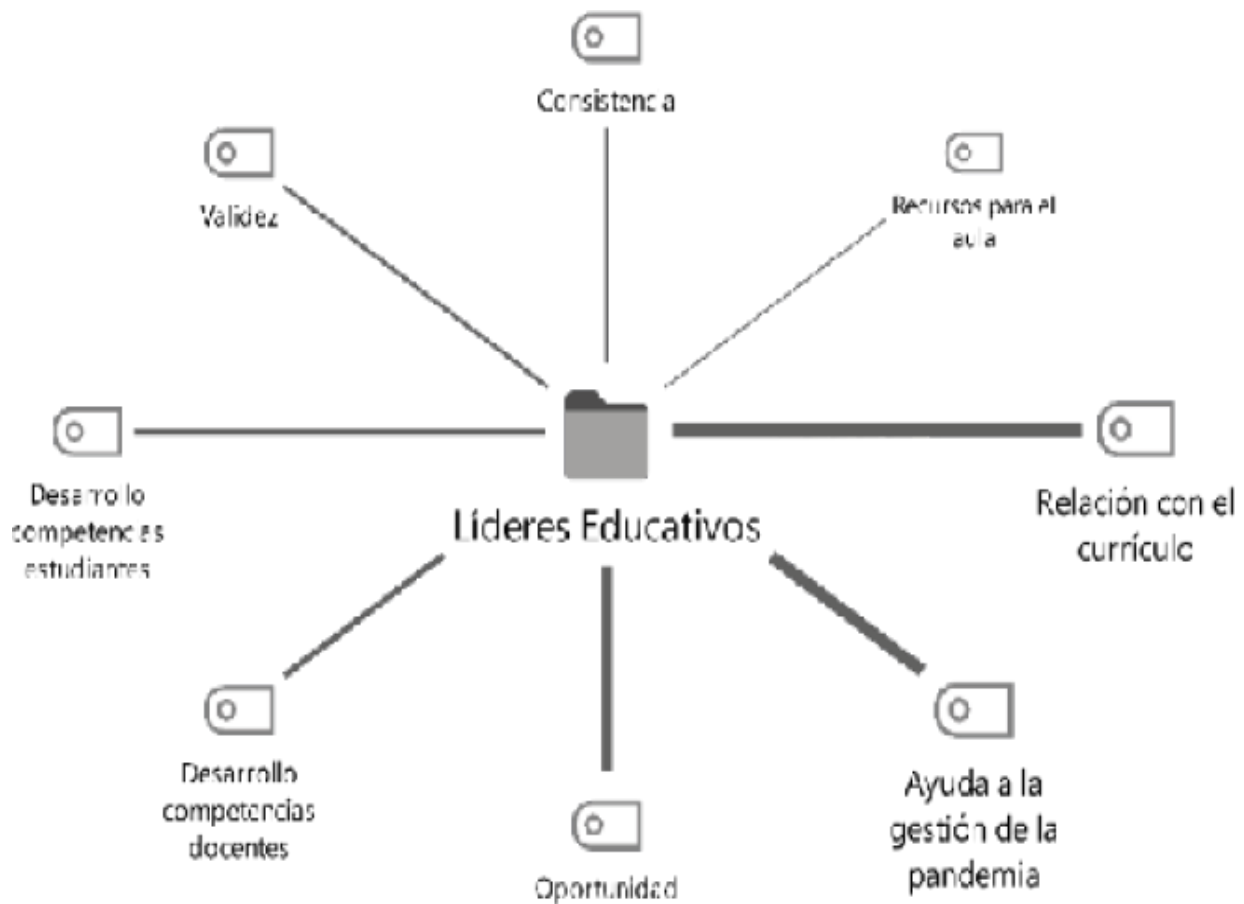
Consistencia

Validez

Recursos para el aula

Desarrollo competencias estudiantes

Líderes Educativos

Relación con el currículo

Desarrollo competencias docentes

Oportunidad

Ayuda a la gestión de la pandemia